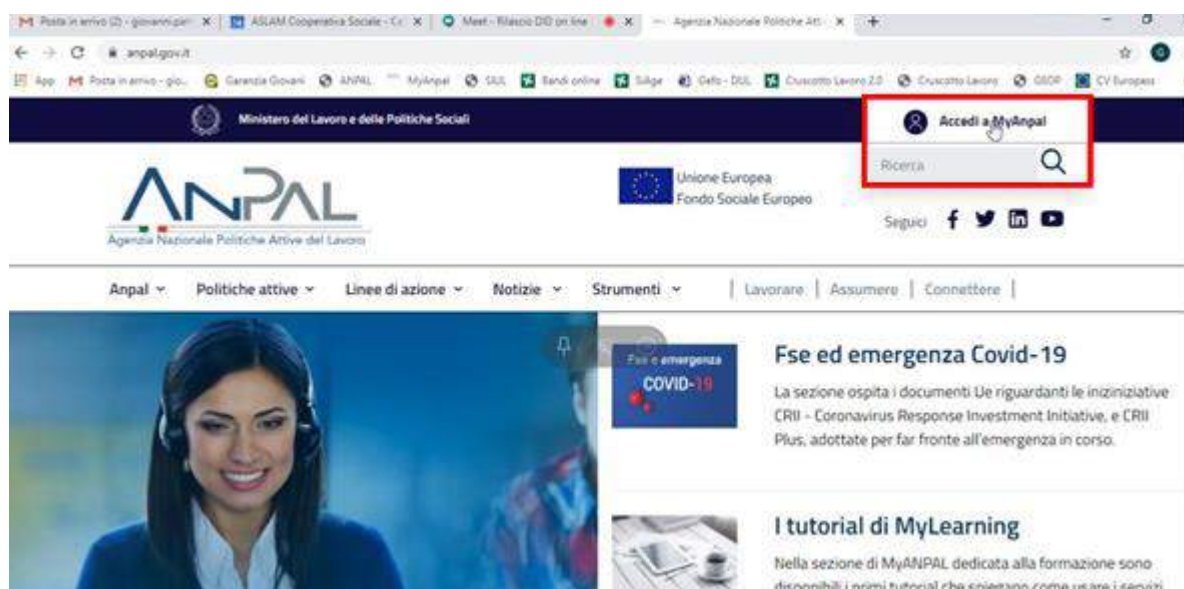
Posta in arrivo (2) - giovanni.pir | ASLAM Cooperativa Sociale - C | Meet - Rilascio DID on line | Agenzia Nazionale Politiche Atti | +

anpal.gov.it

App | Posta in arrivo - gio... | Garanzia Giovani | ANPAL | MyAnpal | SIUL | Bandi online | Siloge | Gefo - DUL | Cruscotto Lavoro 2.0 | Cruscotto Lavoro | GEOP | CV Europass

Ministero del Lavoro e delle Politiche Sociali

Accedi a MyAnpal

Ricerca

ANPAL
Agenzia Nazionale Politiche Attive del Lavoro

Unione Europea
Fondo Sociale Europeo

Seguici

Anpal | Politiche attive | Linee di azione | Notizie | Strumenti | Lavorare | Assumere | Connettere

Fse e emergenza COVID-19

Fse ed emergenza Covid-19

La sezione ospita i documenti Ue riguardanti le inizinizative CRII - Coronavirus Response Investment Initiative, e CRII Plus, adottate per far fronte all'emergenza in corso.

I tutorial di MyLearning

Nella sezione di MyANPAL dedicata alla formazione sono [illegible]